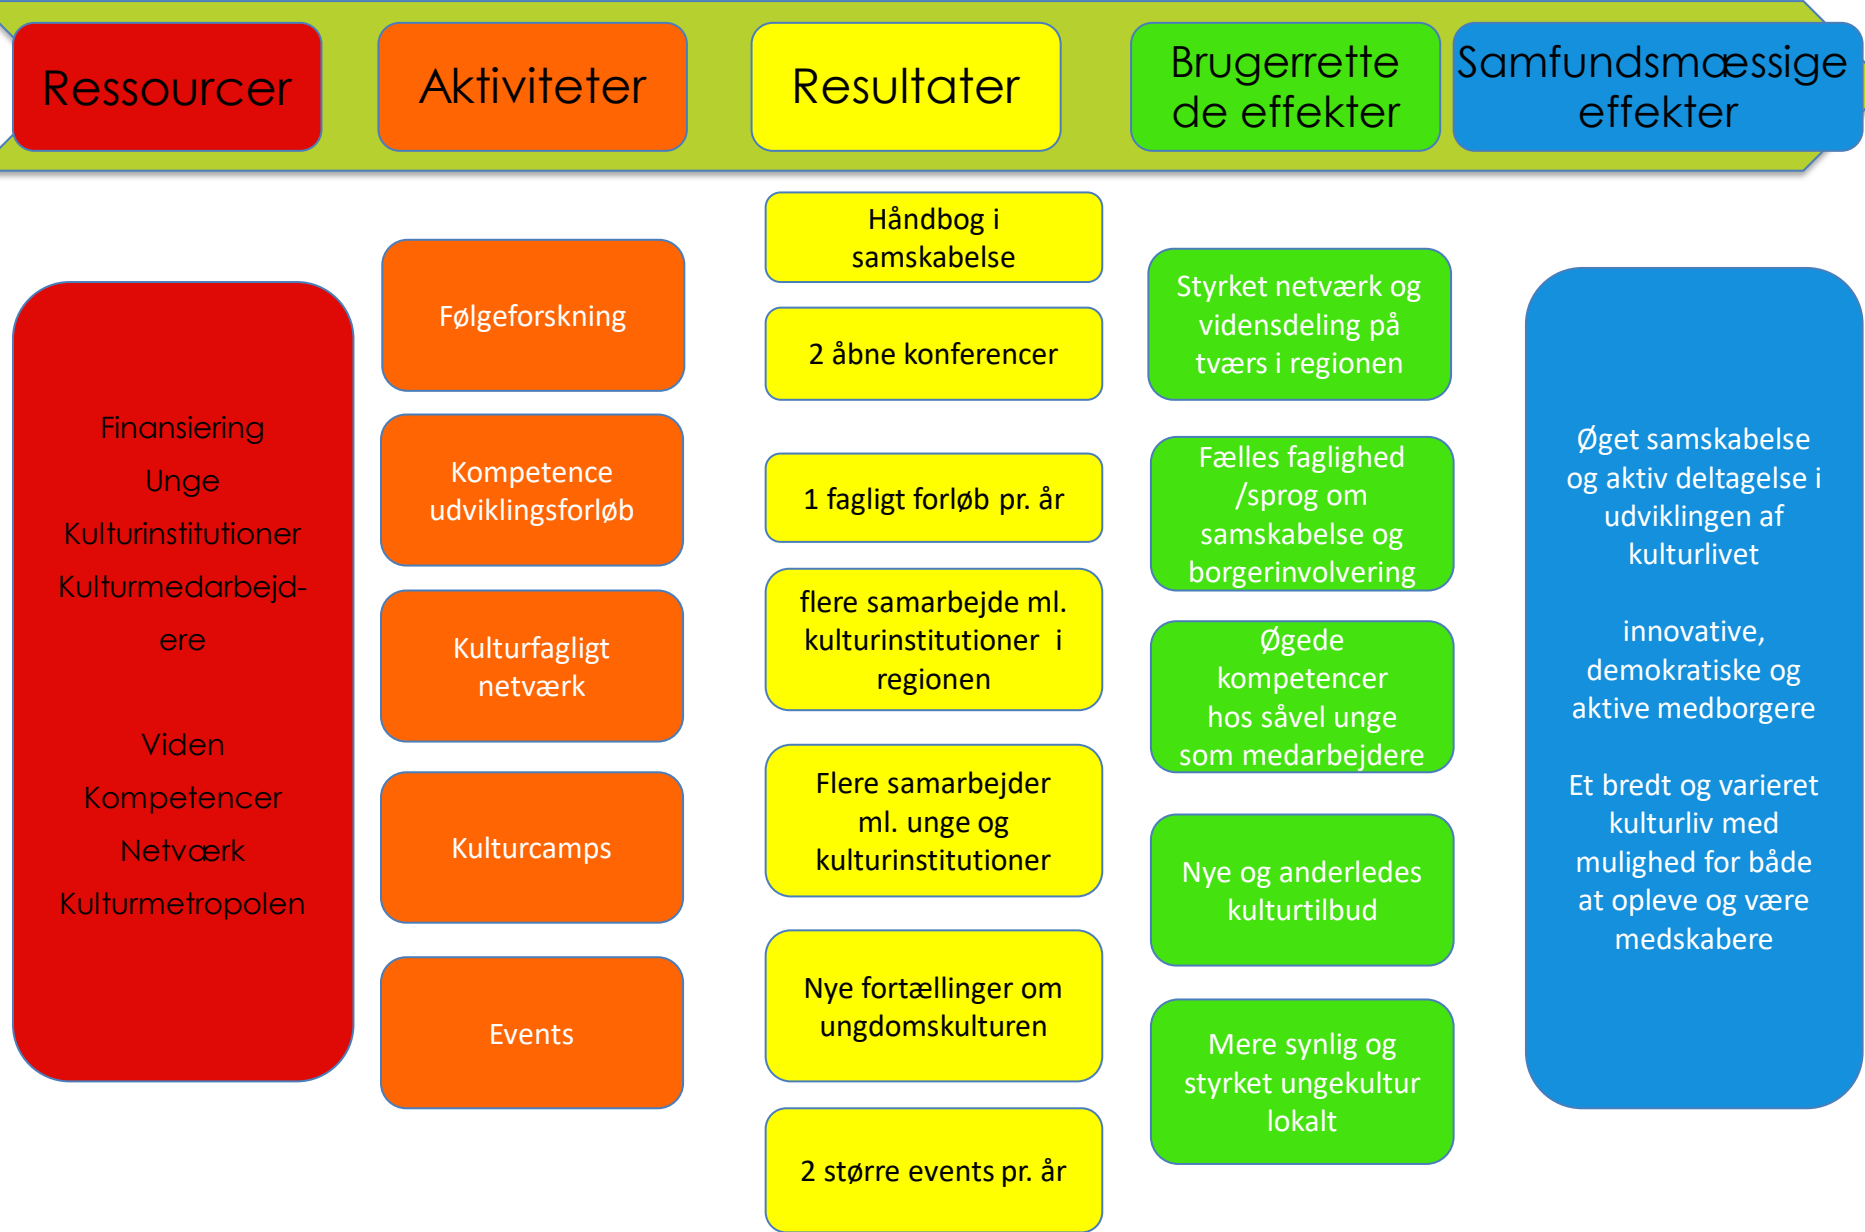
Ressourcer

Aktiviteter

Resultater

Brugerrettede effekter

Samfundsmæssige effekter

Finansiering
Unge
Kulturinstitutioner
Kulturmedarbejdere

Viden
Kompetencer
Netværk
Kulturmetropolen

Følgeforskning

Kompetence udviklingsforløb

Kulturfagligt netværk

Kulturcamps

Events

Håndbog i samskabelse

2 åbne konferencer

1 fagligt forløb pr. år

flere samarbejde ml. kulturinstitutioner i regionen

Flere samarbejder ml. unge og kulturinstitutioner

Nye fortællinger om ungdomskulturen

2 større events pr. år

Styrket netværk og vidensdeling på tværs i regionen

Fælles faglighed /sprog om samskabelse og borgerinvolvering

Øgede kompetencer hos såvel unge som medarbejdere

Nye og anderledes kulturtilbud

Mere synlig og styrket ungekultur lokalt

Øget samskabelse og aktiv deltagelse i udviklingen af kulturlivet

innovative, demokratiske og aktive medborgere

Et bredt og varieret kulturliv med mulighed for både at opleve og være medskabere